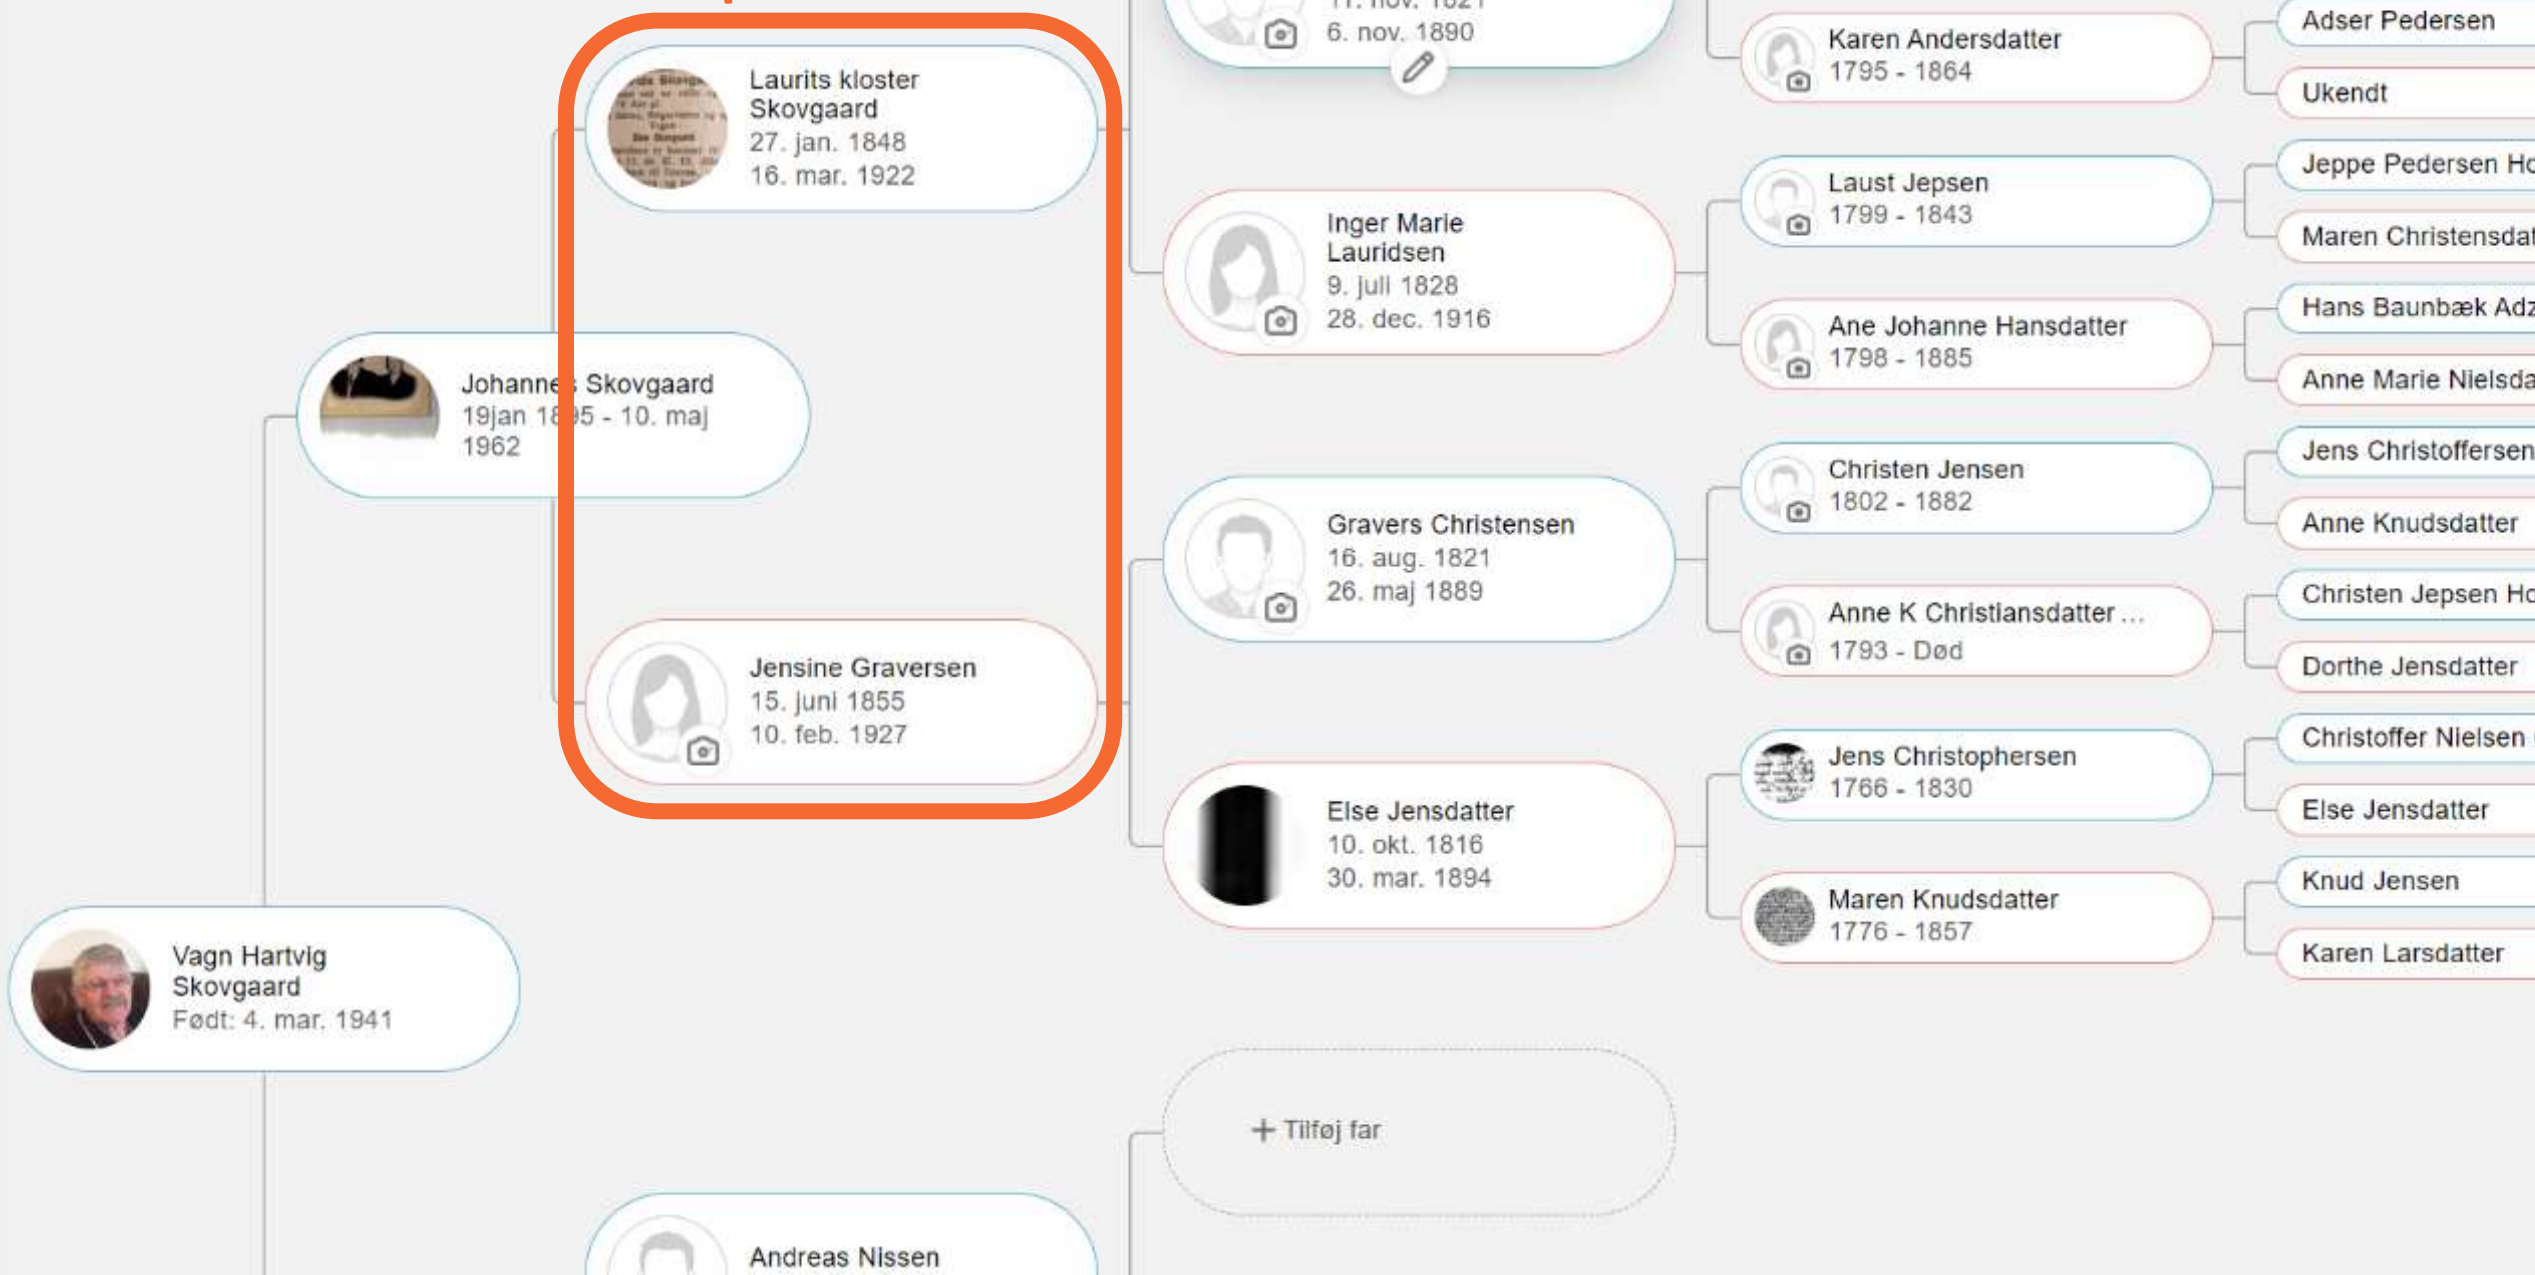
Laurits kloster Skovgaard
27. jan. 1848
16. mar. 1922

Johanne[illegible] Skovgaard
19jan 18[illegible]5 - 10. maj 1962

Jensine Graversen
15. juni 1855
10. feb. 1927

Vagn Hartvig Skovgaard
Født: 4. mar. 1941

Andreas Nissen

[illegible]
6. nov. 1890

Inger Marie Lauridsen
9. juli 1828
28. dec. 1916

Gravers Christensen
16. aug. 1821
26. maj 1889

Else Jensdatter
10. okt. 1816
30. mar. 1894

+ Tilføj far

Karen Andersdatter
1795 - 1864

Laust Jepsen
1799 - 1843

Ane Johanne Hansdatter
1798 - 1885

Christen Jensen
1802 - 1882

Anne K Christiansdatter ...
1793 - Død

Jens Christophersen
1766 - 1830

Maren Knudsdatter
1776 - 1857

Adser Pedersen

Ukendt

Jeppe Pedersen Ho

Maren Christensdat

Hans Baunbæk Adz

Anne Marie Nielsda

Jens Christoffersen

Anne Knudsdatter

Christen Jepsen Ho

Dorthe Jensdatter

Christoffer Nielsen

Else Jensdatter

Knud Jensen

Karen Larsdatter